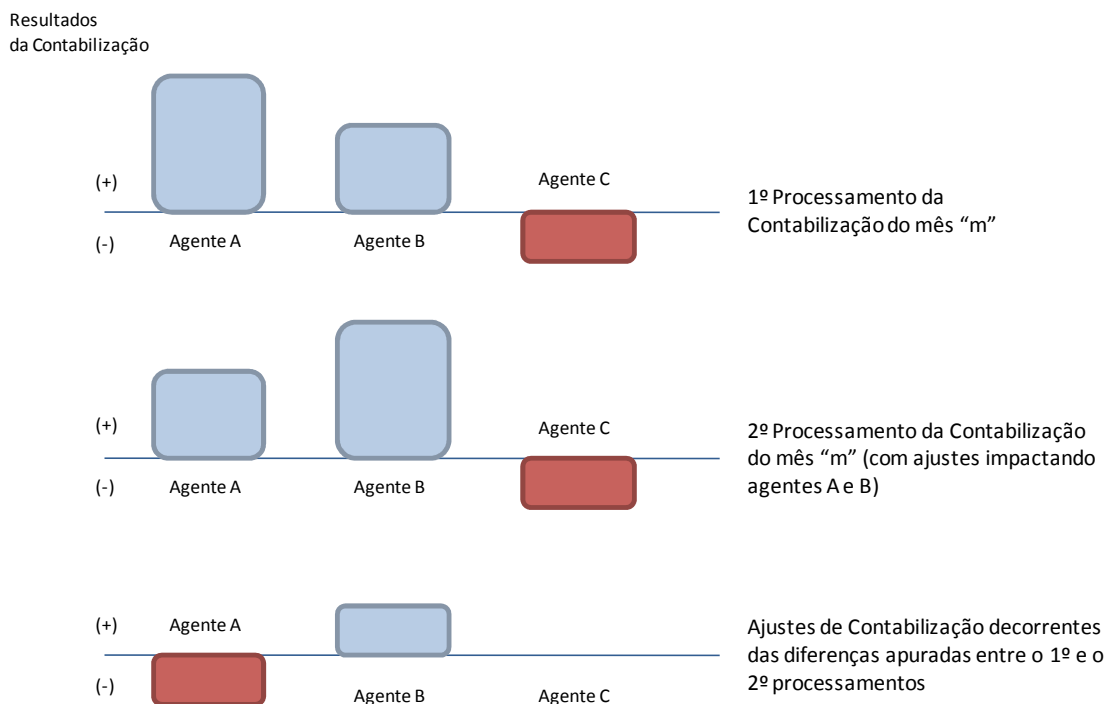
Resultados
da Contabilização

(+)

(-)

Agente A

Agente B

Agente C

1º Processamento da Contabilização do mês “m”

(+)

(-)

Agente A

Agente B

Agente C

2º Processamento da Contabilização do mês “m” (com ajustes impactando agentes A e B)

(+)

(-)

Agente A

Agente B

Agente C

Ajustes de Contabilização decorrentes das diferenças apuradas entre o 1º e o 2º processamentos